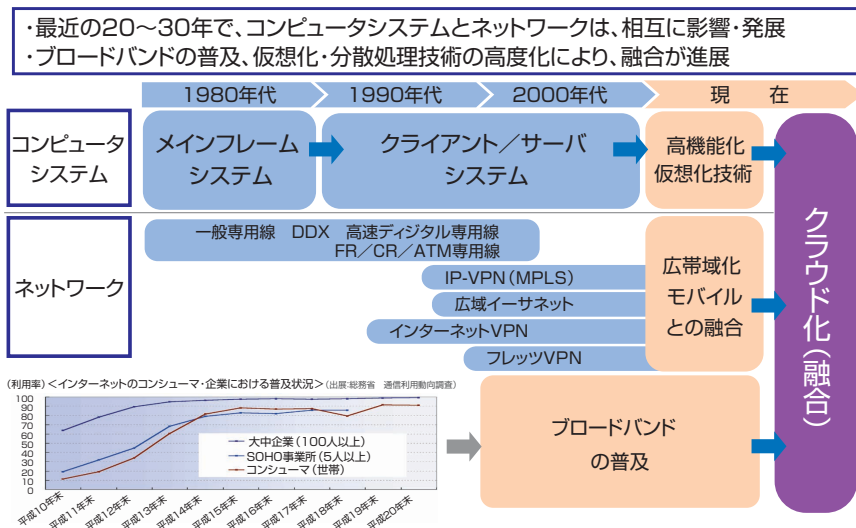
・最近の20〜30年で、コンピュータシステムとネットワークは、相互に影響・発展
・ブロードバンドの普及、仮想化・分散処理技術の高度化により、融合が進展

1980年代　1990年代　2000年代　現　在

コンピュータシステム

メインフレームシステム

クライアント／サーバシステム

高機能化仮想化技術

ネットワーク

一般専用線　DDX　高速ディジタル専用線
FR／CR／ATM専用線

IP-VPN（MPLS）

広域イーサネット

インターネットVPN

フレッツVPN

広帯域化
モバイル
との融合

クラウド化（融合）

（利用率）＜インターネットのコンシューマ・企業における普及状況＞（出展：総務省　通信利用動向調査）

100
90
80
70
60
50
40
30
20
10
0

大中企業（100人以上）
SOHO事業所（5人以上）
コンシューマ（世帯）

平成10年末　平成11年末　平成12年末　平成13年末　平成14年末　平成15年末　平成16年末　平成17年末　平成18年末　平成19年末　平成20年末

ブロードバンドの普及